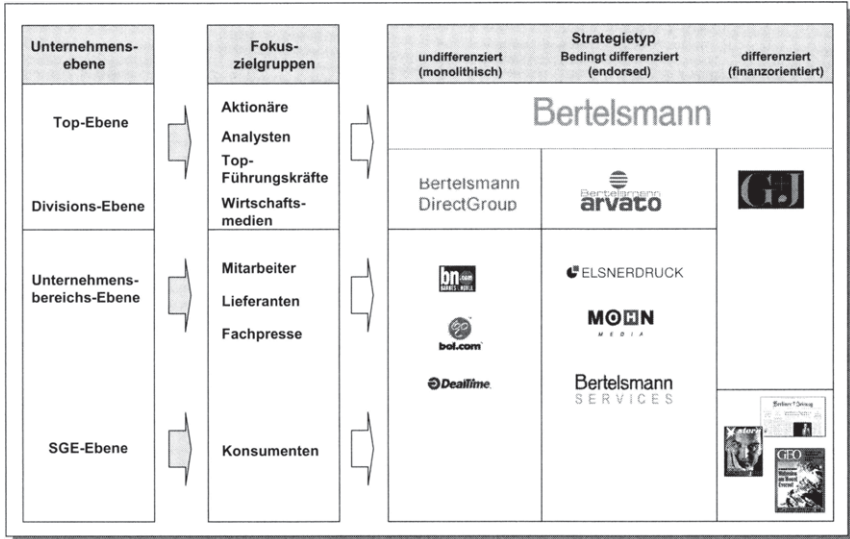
Unternehmens-ebene

Top-Ebene

Divisions-Ebene

Unternehmens-bereichs-Ebene

SGE-Ebene

Fokus-zielgruppen

Aktionäre

Analysten

Top-Führungskräfte

Wirtschafts-medien

Mitarbeiter

Lieferanten

Fachpresse

Konsumenten

Strategietyp

undifferenziert (monolithisch)

Bedingt differenziert (endorsed)

differenziert (finanzorientiert)

Bertelsmann

Bertelsmann DirectGroup

Bertelsmann arvato

G+J

bn.com BARNES & NOBLE

bol.com

DealTime

ELSNERDRUCK

MOHN MEDIA

Bertelsmann SERVICES

Berliner Zeitung

stern

GEO